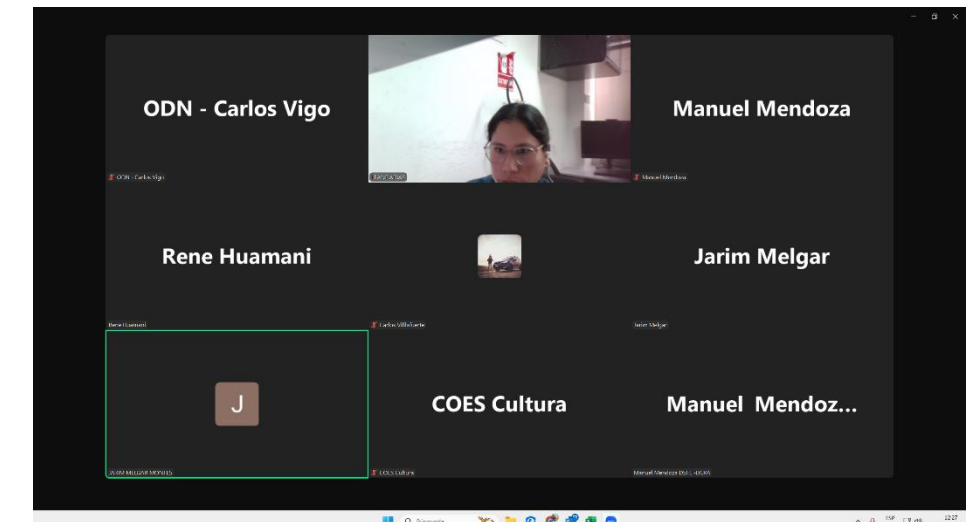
ODN - Carlos Vigo

ODN - Carlos Vigo

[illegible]

Manuel Mendoza

Manuel Mendoza

Rene Huamani

Rene Huamani

Carlos Villafuerte

Jarim Melgar

Jarim Melgar

J

JARIM MELGAR MONTES

COES Cultura

COES Cultura

Manuel Mendoz...

Manuel Mendoza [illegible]

ESP

12:27